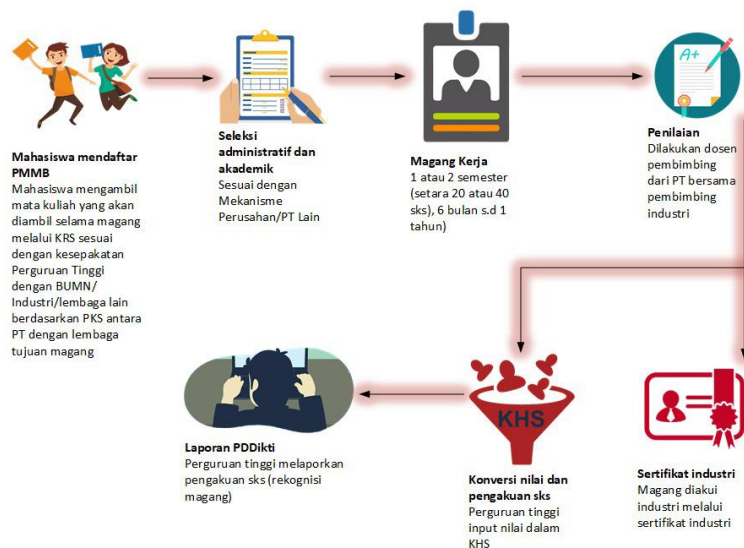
Mahasiswa mendaftar PMMB
Mahasiswa mengambil mata kuliah yang akan diambil selama magang melalui KRS sesuai dengan kesepakatan Perguruan Tinggi dengan BUMN/ Industri/lembaga lain berdasarkan PKS antara PT dengan lembaga tujuan magang

Seleksi administratif dan akademik
Sesuai dengan Mekanisme Perusahan/PT Lain

Magang Kerja
1 atau 2 semester (setara 20 atau 40 sks), 6 bulan s.d 1 tahun)

A+

Penilaian
Dilakukan dosen pembimbing dari PT bersama pembimbing industri

Sertifikat industri
Magang diakui industri melalui sertifikat industri

KHS

Konversi nilai dan pengakuan sks
Perguruan tinggi input nilai dalam KHS

Laporan PDDikti
Perguruan tinggi melaporkan pengakuan sks (rekognisi magang)